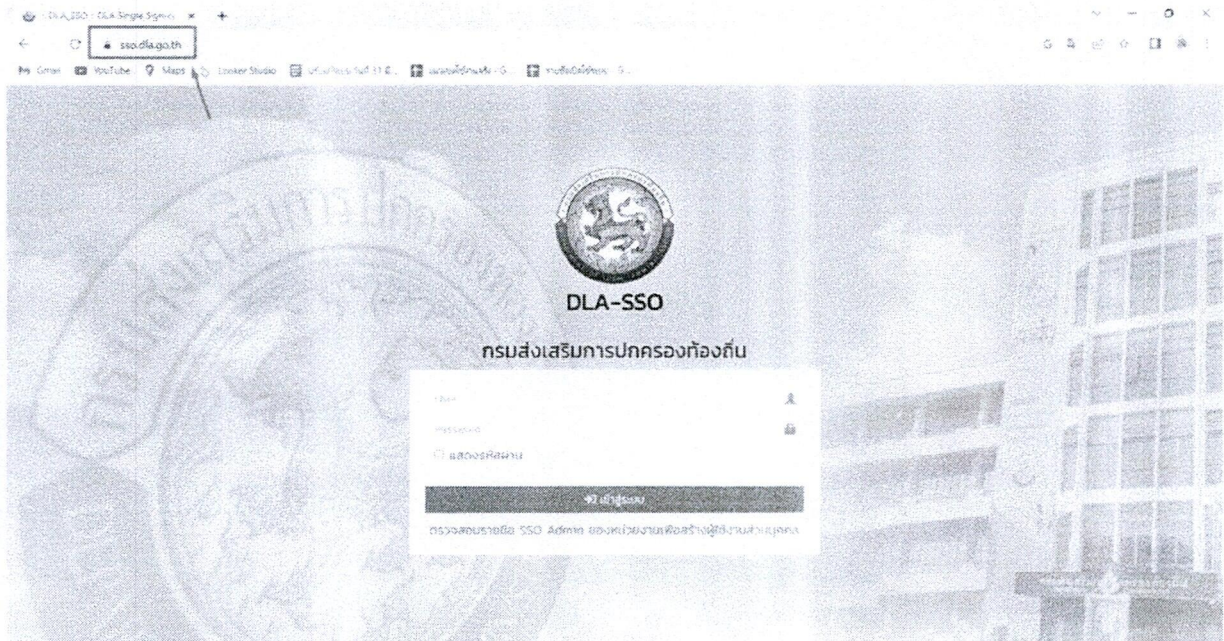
DLA_SSO - DLA Single Signon

sso.dla.go.th

Gmail YouTube Maps Looker Studio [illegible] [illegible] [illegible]

DLA-SSO

กรมส่งเสริมการปกครองท้องถิ่น

User

Password

แสดงรหัสผ่าน

เข้าสู่ระบบ

ตรวจสอบรายชื่อ SSO Admin ของหน่วยงานเพื่อสร้างผู้ใช้งานส่วนบุคคล